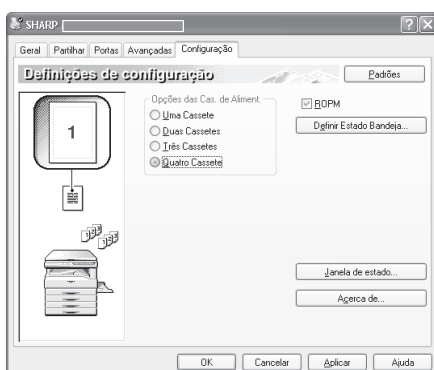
SHARP

?

Geral | Partilhar | Portas | Avançadas | Configuração

Definições de configuração

Padrões

1

Opções das Cas. de Aliment.

Uma Cassete

Duas Cassetes

Três Cassetes

Quatro Cassete

ROPM

Definir Estado Bandeja...

Janela de estado...

Acerca de...

OK

Cancelar

Aplicar

Ajuda